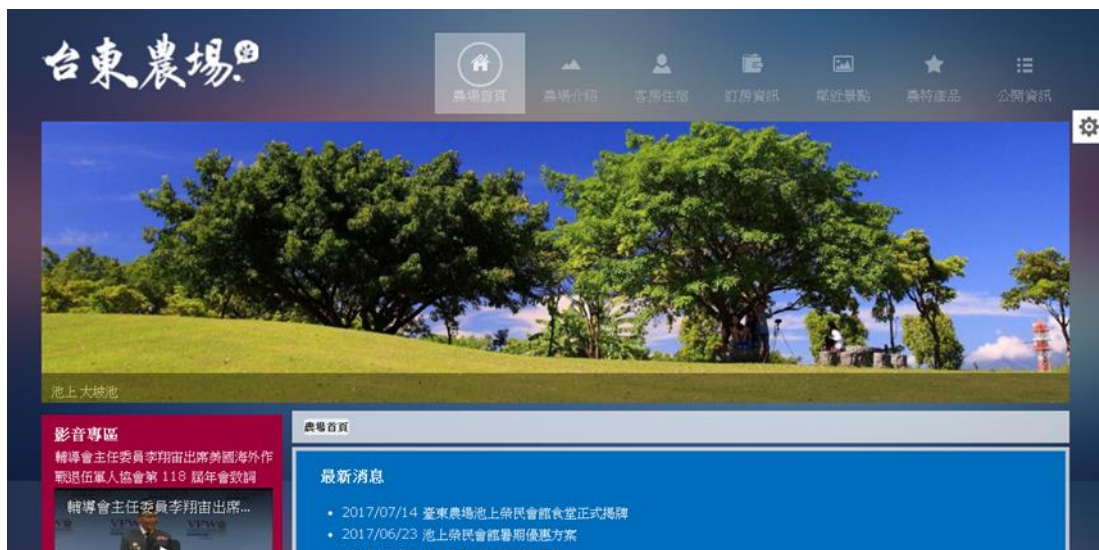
台東農場

農場首頁 農場介紹 客房住宿 訂房資訊 鄰近景點 農特產品 公開資訊

池上大坡池

影音專區
輔導會主任委員李翔宙出席美國海外作戰退伍軍人協會第 118 屆年會致詞

輔導會主任委員李翔宙出席...

VFW

農場首頁

最新消息

• 2017/07/14 臺東農場池上榮民會館食堂正式揭牌
• 2017/06/23 池上榮民會館暑期優惠方案